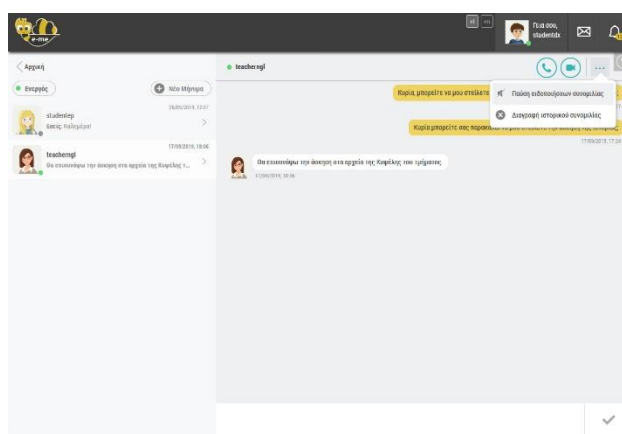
e-me

el en

Γεια σου, studentdx

Αρχική

Ενεργός

Νέο Μήνυμα

studentep
Εσείς: Καλημέρα!
26/09/2019, 12:37

teachergl
Θα ανεβάσω την άσκηση στα αρχεία της Κυψέλης τ...
17/09/2019, 18:06

teachergl

Κυρία, μπορείτε να μου στείλετε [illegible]

Κυρία μπορείτε σας παρακαλώ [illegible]
17/09/2019, 17:24

Παύση ειδοποιήσεων συνομιλίας

Διαγραφή ιστορικού συνομιλίας

Θα ανεβάσω την άσκηση στα αρχεία της Κυψέλης του τμήματος
17/09/2019, 18:06